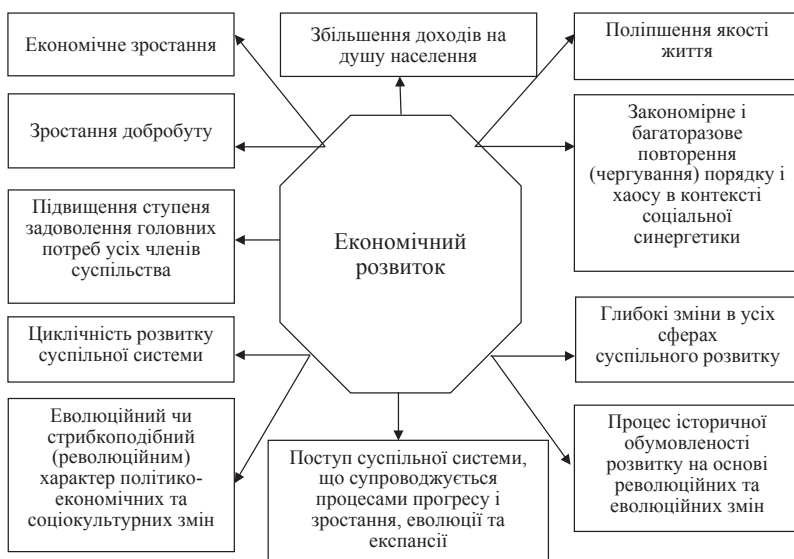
Економічне зростання

Збільшення доходів на душу населення

Поліпшення якості життя

Зростання добробуту

Закономірне і багаторазове повторення (чергування) порядку і хаосу в контексті соціальної синергетики

Підвищення ступеня задоволення головних потреб усіх членів суспільства

Економічний розвиток

Циклічність розвитку суспільної системи

Глибокі зміни в усіх сферах суспільного розвитку

Еволюційний чи стрибкоподібний (революційним) характер політико-економічних та соціокультурних змін

Поступ суспільної системи, що супроводжується процесами прогресу і зростання, еволюції та експансії

Процес історичної обумовленості розвитку на основі революційних та еволюційних змін